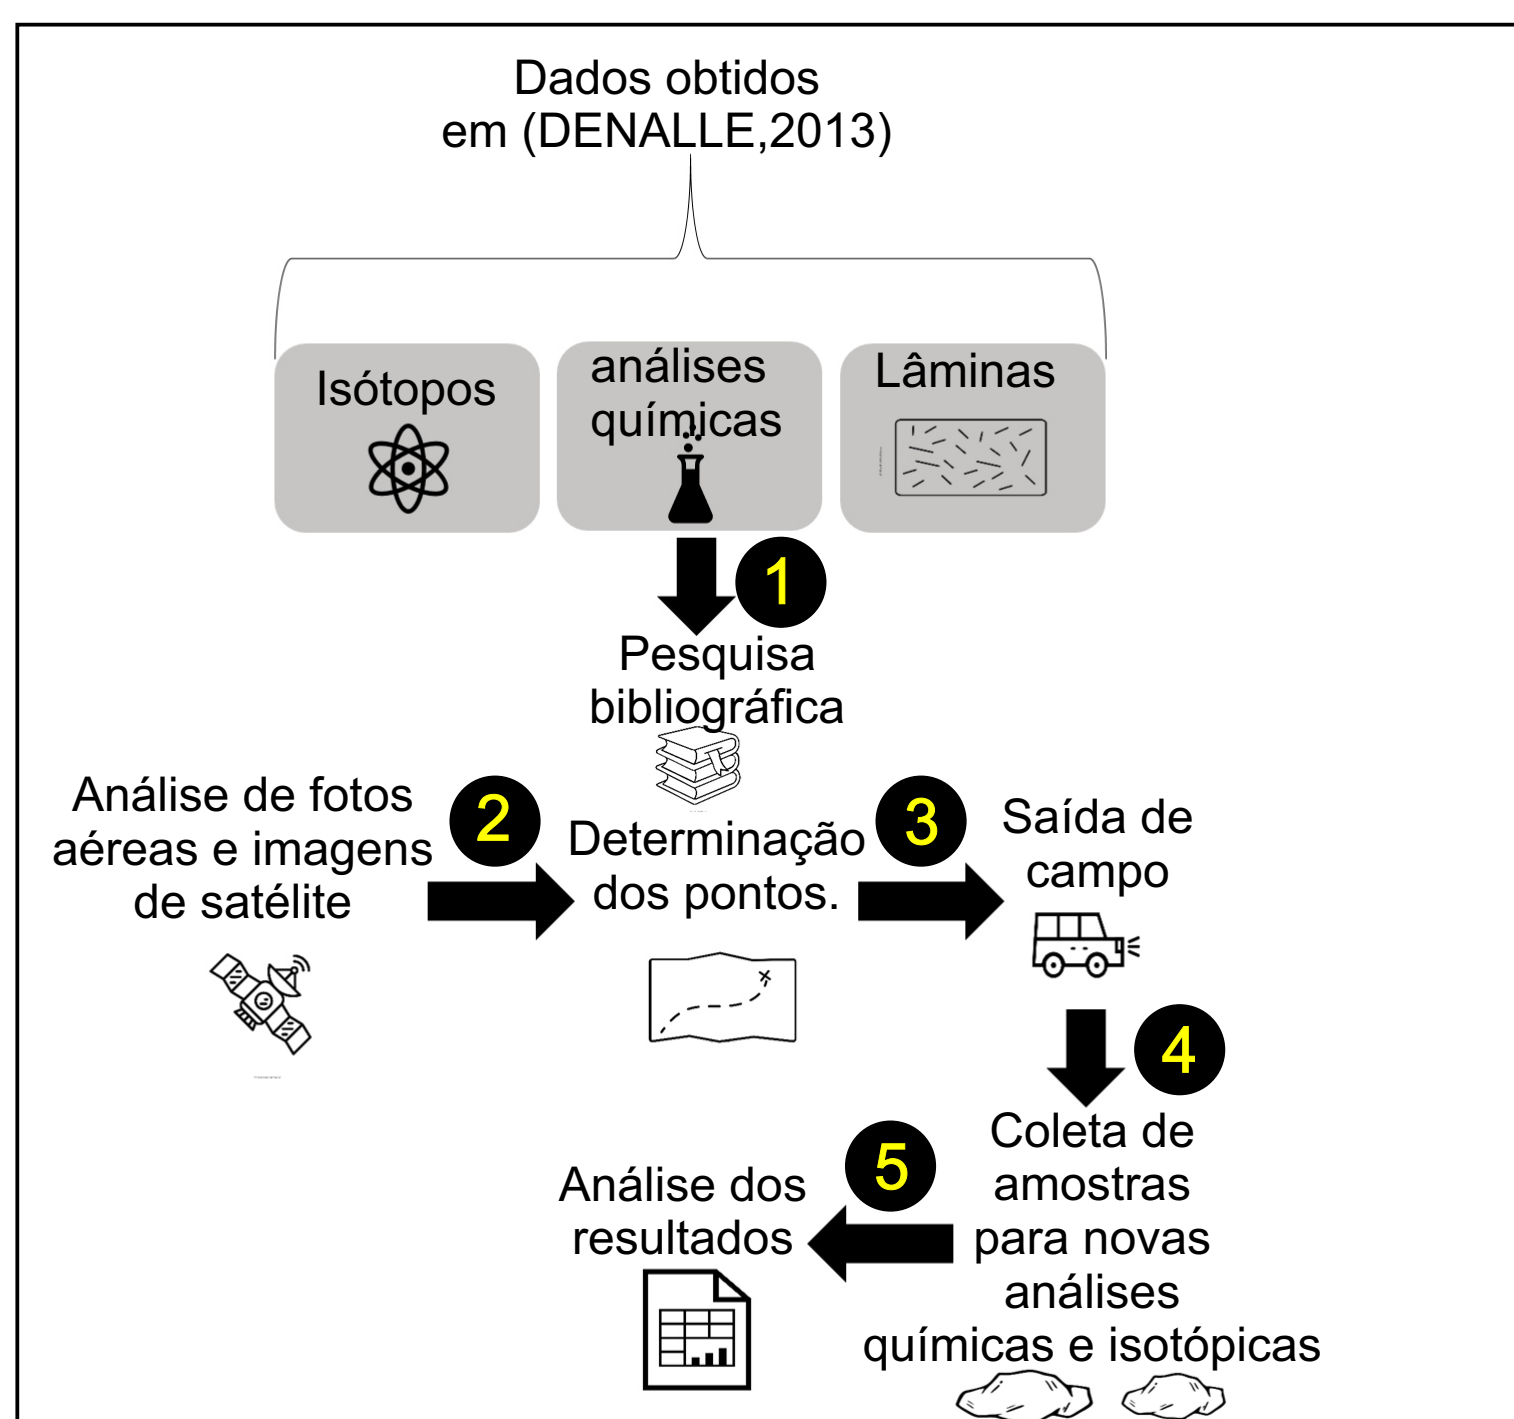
Dados obtidos em (DENALLE,2013)

Isótopos

análises químicas

Lâminas

1

Pesquisa bibliográfica

Análise de fotos aéreas e imagens de satélite

2

Determinação dos pontos.

3

Saída de campo

4

Coleta de amostras para novas análises químicas e isotópicas

5

Análise dos resultados